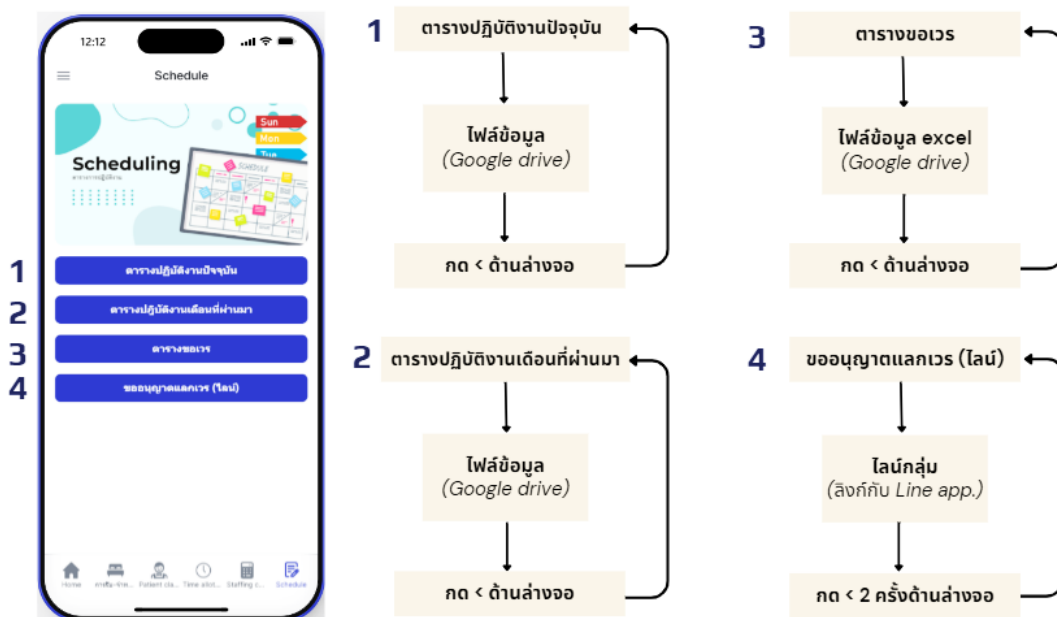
12:12

Schedule

Sun
Mon
Tue

Scheduling
ตารางการปฏิบัติงาน

SCHEDULE

1 ตารางปฏิบัติงานปัจจุบัน
2 ตารางปฏิบัติงานเดือนที่ผ่านมา
3 ตารางขอเวร
4 ขออนุญาตแลกเวร (ไลน์)

Home
การจัด-ย้ายเ...
Patient cla...
Time allot...
Staffing c...
Schedule

1 ตารางปฏิบัติงานปัจจุบัน

ไฟล์ข้อมูล
(Google drive)

กด < ด้านล่างจอ

2 ตารางปฏิบัติงานเดือนที่ผ่านมา

ไฟล์ข้อมูล
(Google drive)

กด < ด้านล่างจอ

3 ตารางขอเวร

ไฟล์ข้อมูล excel
(Google drive)

กด < ด้านล่างจอ

4 ขออนุญาตแลกเวร (ไลน์)

ไลน์กลุ่ม
(ลิงก์กับ Line app.)

กด < 2 ครั้งด้านล่างจอ